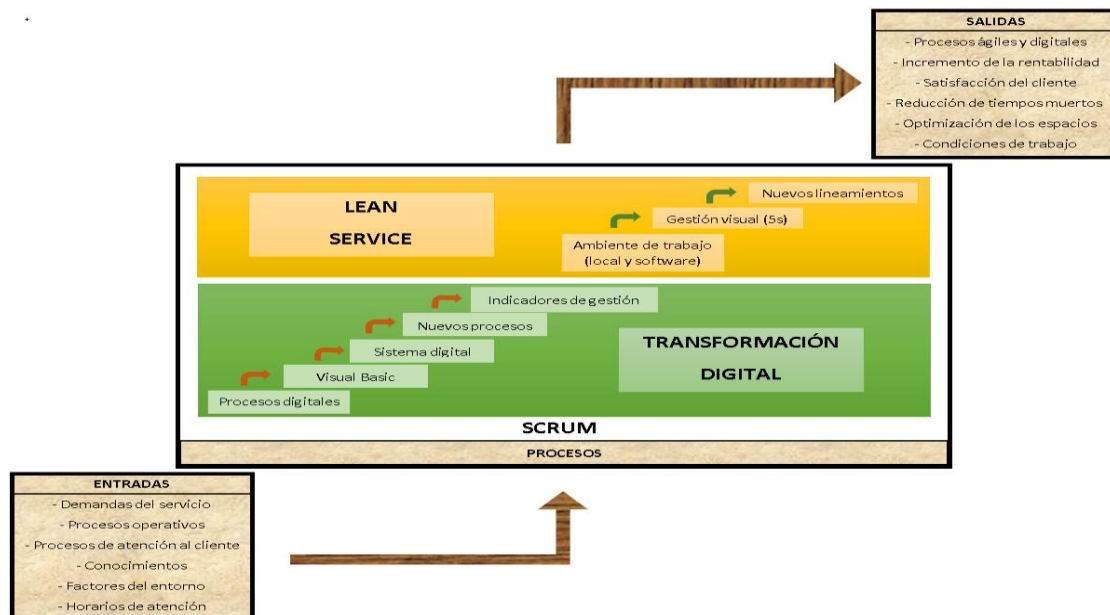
+

SALIDAS
- Procesos ágiles y digitales
- Incremento de la rentabilidad
- Satisfacción del cliente
- Reducción de tiempos muertos
- Optimización de los espacios
- Condiciones de trabajo

LEAN SERVICE

Nuevos lineamientos
Gestión visual (5s)
Ambiente de trabajo (local y software)

Indicadores de gestión
Nuevos procesos
Sistema digital
Visual Basic
Procesos digitales

TRANSFORMACIÓN DIGITAL

SCRUM

PROCESOS

ENTRADAS
- Demandas del servicio
- Procesos operativos
- Procesos de atención al cliente
- Conocimientos
- Factores del entorno
- Horarios de atención